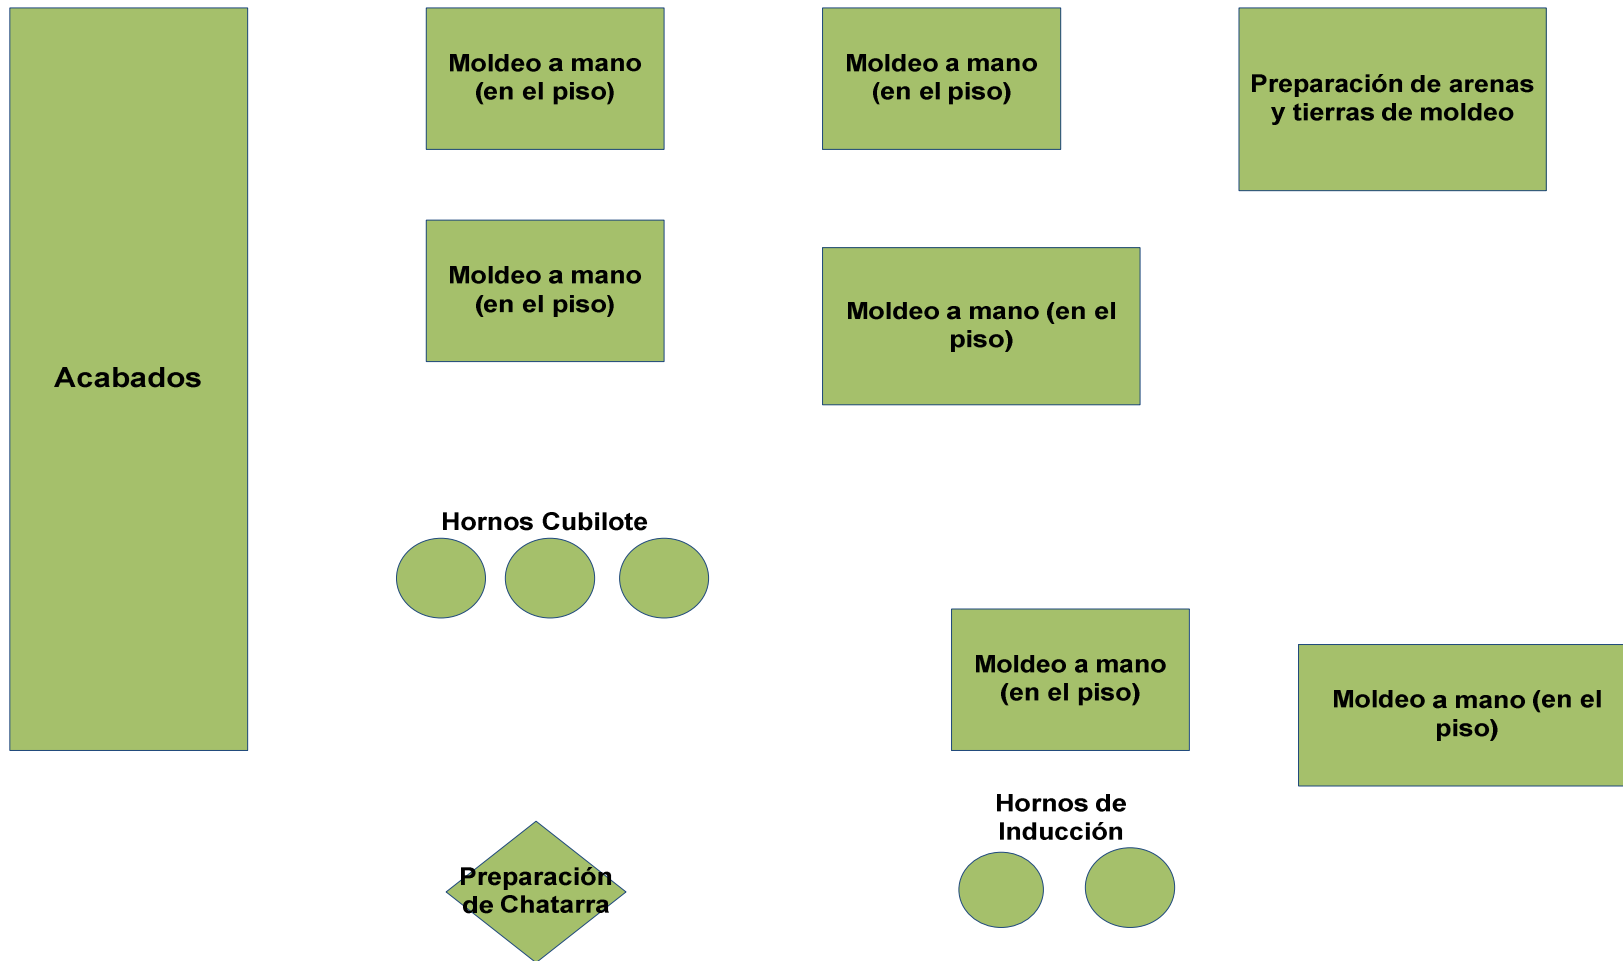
Acabados

Moldeo a mano (en el piso)

Moldeo a mano (en el piso)

Moldeo a mano (en el piso)

Preparación de arenas y tierras de moldeo

Moldeo a mano (en el piso)

Hornos Cubilote

Moldeo a mano (en el piso)

Moldeo a mano (en el piso)

Hornos de Inducción

Preparación de Chatarra